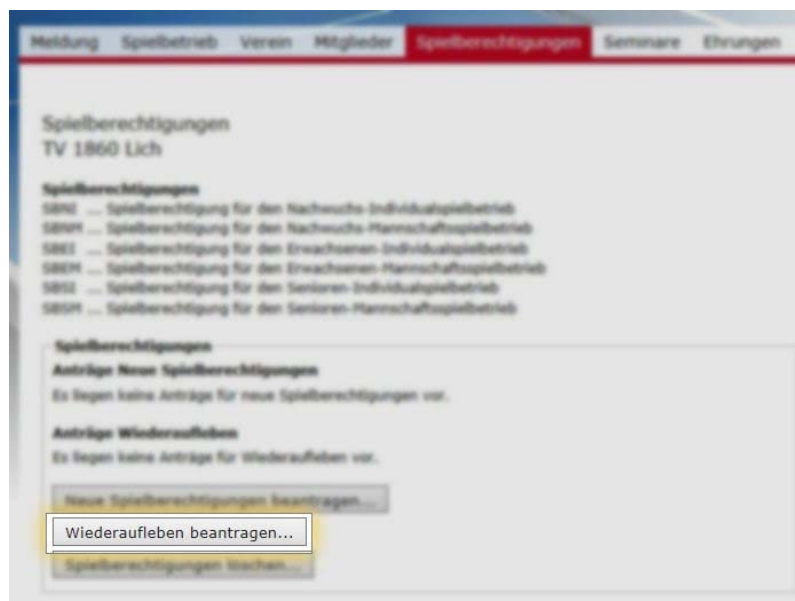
Meldung Spielbetrieb Verein Mitglieder Spielberechtigungen Seminare Ehrungen

Spielberechtigungen
TV 1860 Lich

Spielberechtigungen
SBNI ... Spielberechtigung für den Nachwuchs-Individualspielbetrieb
SBNM ... Spielberechtigung für den Nachwuchs-Mannschaftsspielbetrieb
SBEI ... Spielberechtigung für den Erwachsenen-Individualspielbetrieb
SBEM ... Spielberechtigung für den Erwachsenen-Mannschaftsspielbetrieb
SBSI ... Spielberechtigung für den Senioren-Individualspielbetrieb
SBSM ... Spielberechtigung für den Senioren-Mannschaftsspielbetrieb

Spielberechtigungen
Anträge Neue Spielberechtigungen
Es liegen keine Anträge für neue Spielberechtigungen vor.

Anträge Wiederaufleben
Es liegen keine Anträge für Wiederaufleben vor.

Neue Spielberechtigungen beantragen...
Wiederaufleben beantragen...
Spielberechtigungen löschen...